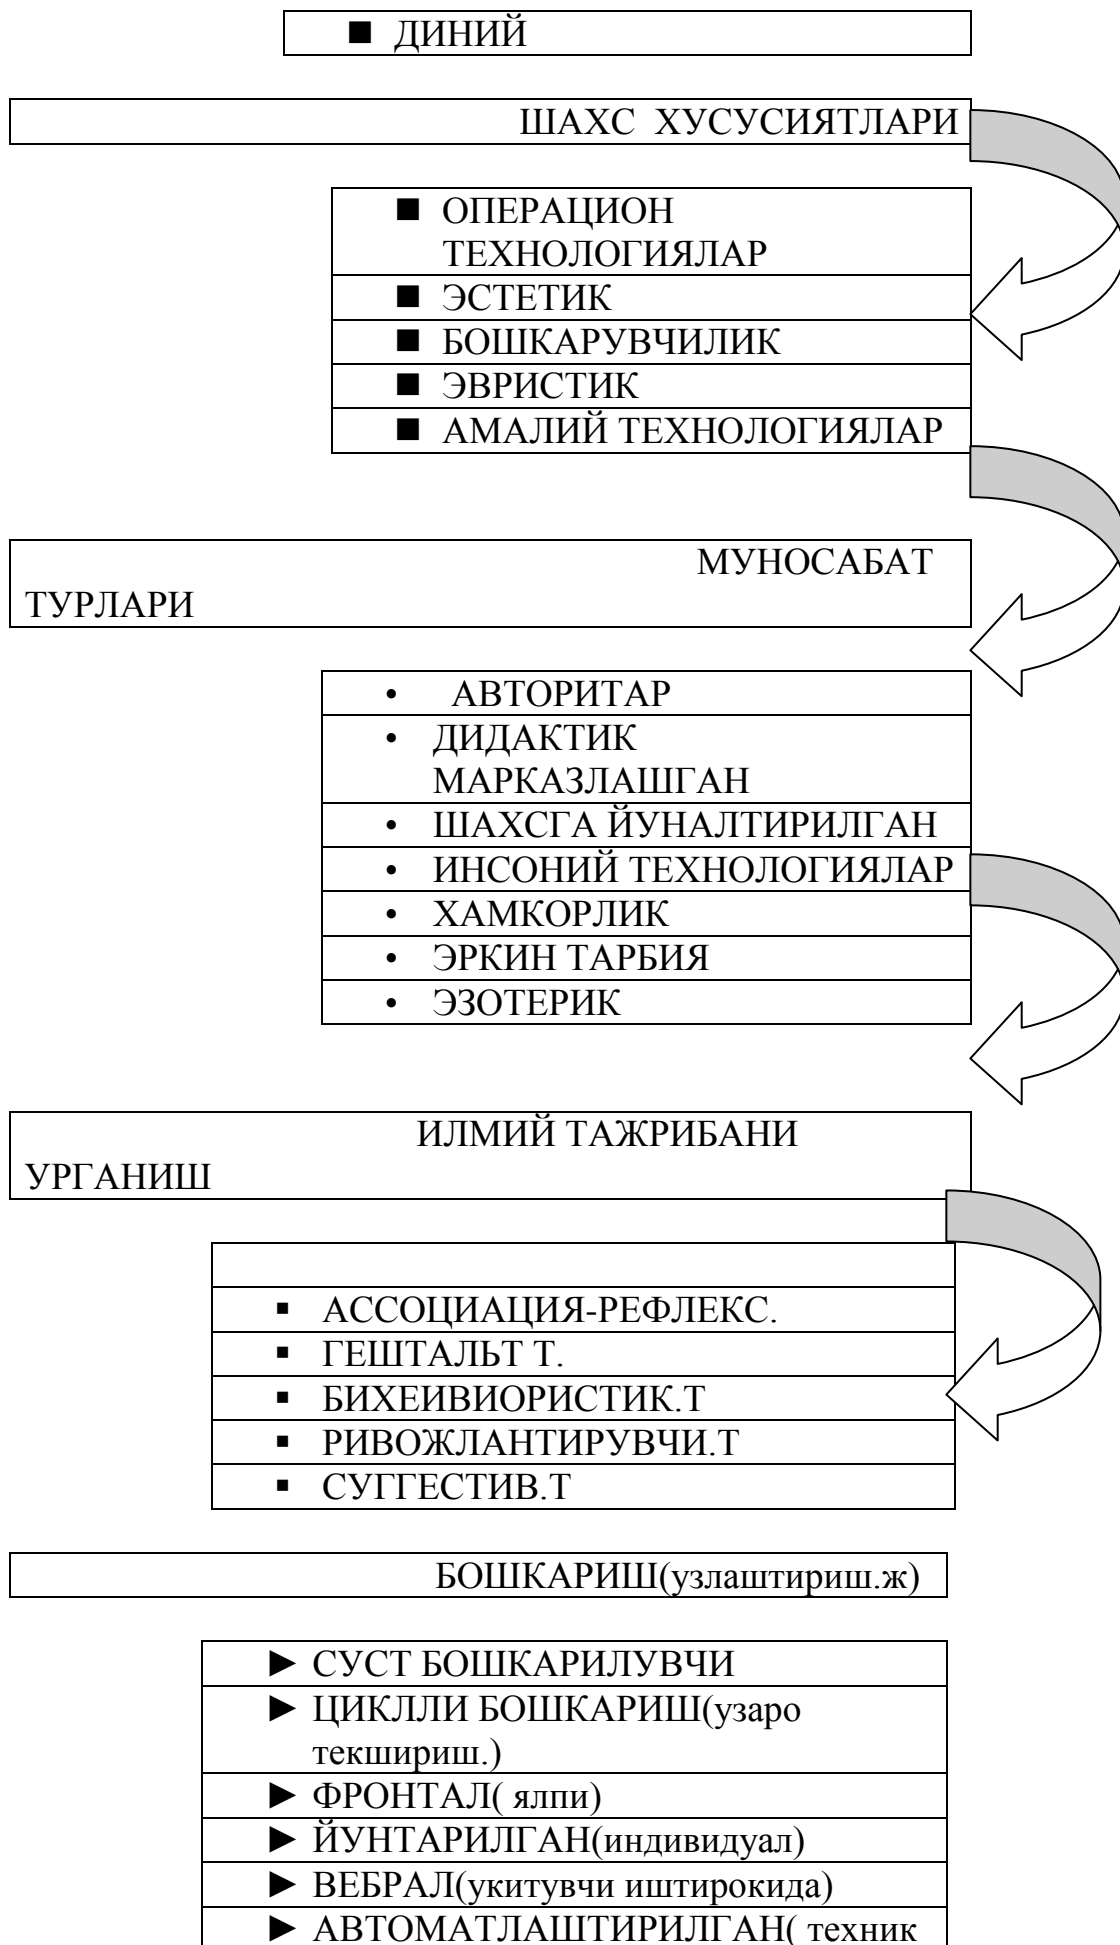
■ ДИНИЙ

ШАХС ХУСУСИЯТЛАРИ

■ ОПЕРАЦИОН ТЕХНОЛОГИЯЛАР
■ ЭСТЕТИК
■ БОШКАРУВЧИЛИК
■ ЭВРИСТИК
■ АМАЛИЙ ТЕХНОЛОГИЯЛАР

МУНОСАБАТ ТУРЛАРИ

• АВТОРИТАР
• ДИДАКТИК МАРКАЗЛАШГАН
• ШАХСГА ЙУНАЛТИРИЛГАН
• ИНСОНИЙ ТЕХНОЛОГИЯЛАР
• ХАМКОРЛИК
• ЭРКИН ТАРБИЯ
• ЭЗОТЕРИК

ИЛМИЙ ТАЖРИБАНИ УРГАНИШ

▪ АССОЦИАЦИЯ-РЕФЛЕКС.
▪ ГЕШТАЛЬТ Т.
▪ БИХЕИВИОРИСТИК.Т
▪ РИВОЖЛАНТИРУВЧИ.Т
▪ СУГГЕСТИВ.Т

БОШКАРИШ(узлаштириш.ж)

► СУСТ БОШКАРИЛУВЧИ
► ЦИКЛЛИ БОШКАРИШ(узаро текшириш.)
► ФРОНТАЛ( ялпи)
► ЙУНТАРИЛГАН(индивидуал)
► ВЕБРАЛ(укитувчи иштирокида)
► АВТОМАТЛАШТИРИЛГАН( техник